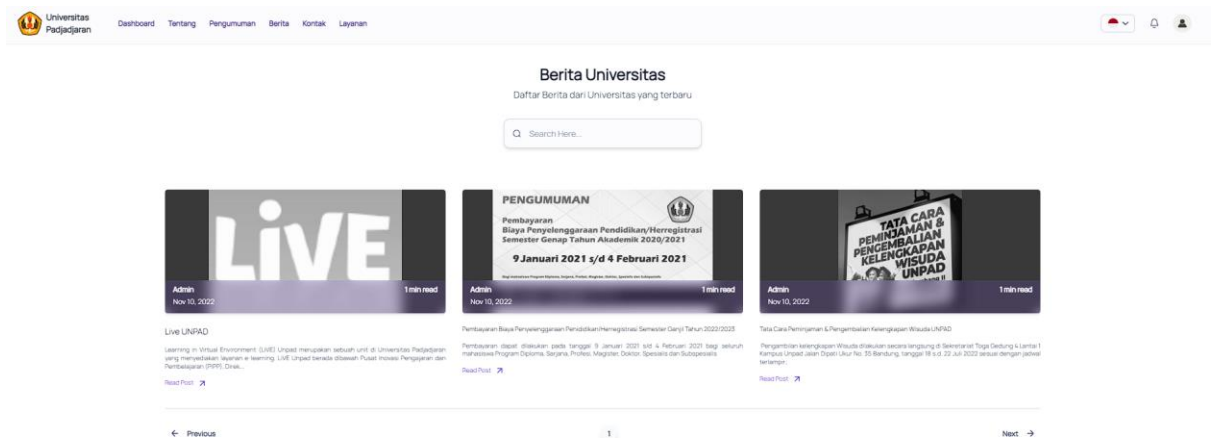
Universitas Padjadjaran

Dashboard Tentang Pengumuman Berita Kontak Layanan

Berita Universitas

Daftar Berita dari Universitas yang terbaru

Search Here...

LiVE

Admin
Nov 10, 2022
1 min read

Live UNPAD

Learning in Virtual Environment (LiVE) Unpad merupakan sebuah unit di Universitas Padjadjaran yang menyediakan layanan e-learning. LiVE Unpad berada dibawah Pusat Inovasi Pengajaran dan Pembelajaran (PIPP), Direk...

Read Post

PENGUMUMAN

Pembayaran
Biaya Penyelenggaraan Pendidikan/Herregistrasi
Semester Genap Tahun Akademik 2020/2021

9 Januari 2021 s/d 4 Februari 2021

Admin
Nov 10, 2022
1 min read

Pembayaran Biaya Penyelenggaraan Pendidikan/Herregistrasi Semester Ganjil Tahun 2022/2023

Pembayaran dapat dilakukan pada tanggal 9 Januari 2021 s/d 4 Februari 2021 bagi seluruh mahasiswa Program Diploma, Sarjana, Profesi, Magister, Doktor, Spesialis dan Subspesialis

Read Post

TATA CARA PEMINJAMAN & PENGEMBALIAN KELENGKAPAN WISUDA UNPAD

Admin
Nov 10, 2022
1 min read

Tata Cara Peminjaman & Pengembalian Kelengkapan Wisuda UNPAD

Pengambilan kelengkapan Wisuda dilakukan secara langsung di Sekretariat Toga Gedung 4 Lantai 1 Kampus Unpad Jalan Dipati Ukur No. 35 Bandung, tanggal 18 s.d. 22 Juli 2022 sesuai dengan jadwal terlampir.

Read Post

← Previous

1

Next →